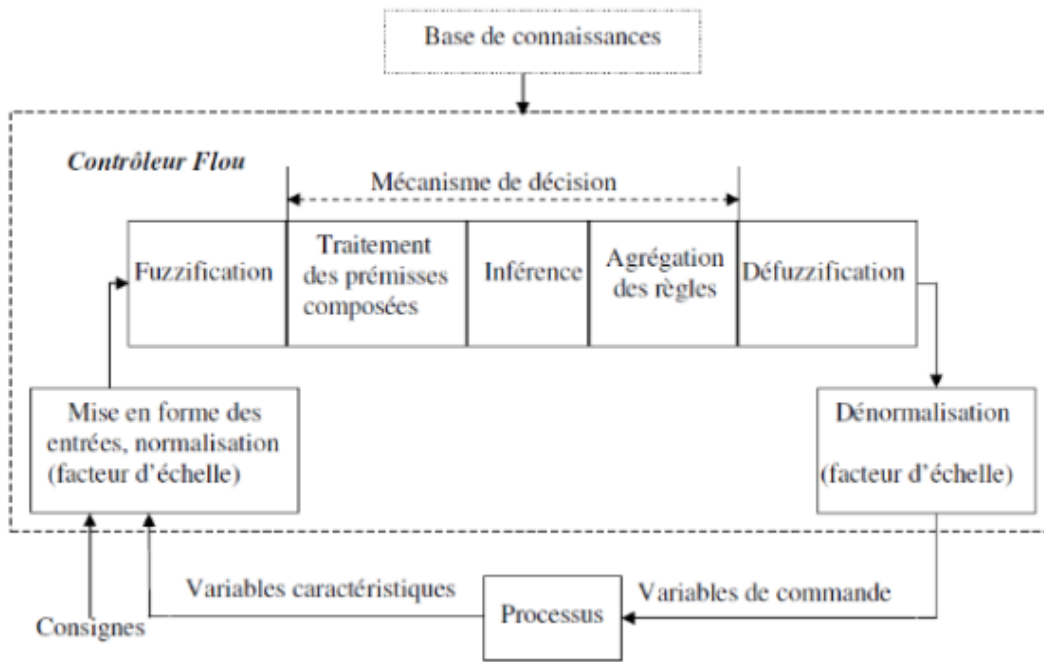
Base de connaissances

Contrôleur Flou

Mécanisme de décision

Fuzzification

Traitement des prémisses composées

Inférence

Agrégation des règles

Défuzzification

Mise en forme des entrées, normalisation (facteur d'échelle)

Dénormalisation (facteur d'échelle)

Variables caractéristiques

Processus

Variables de commande

Consignes